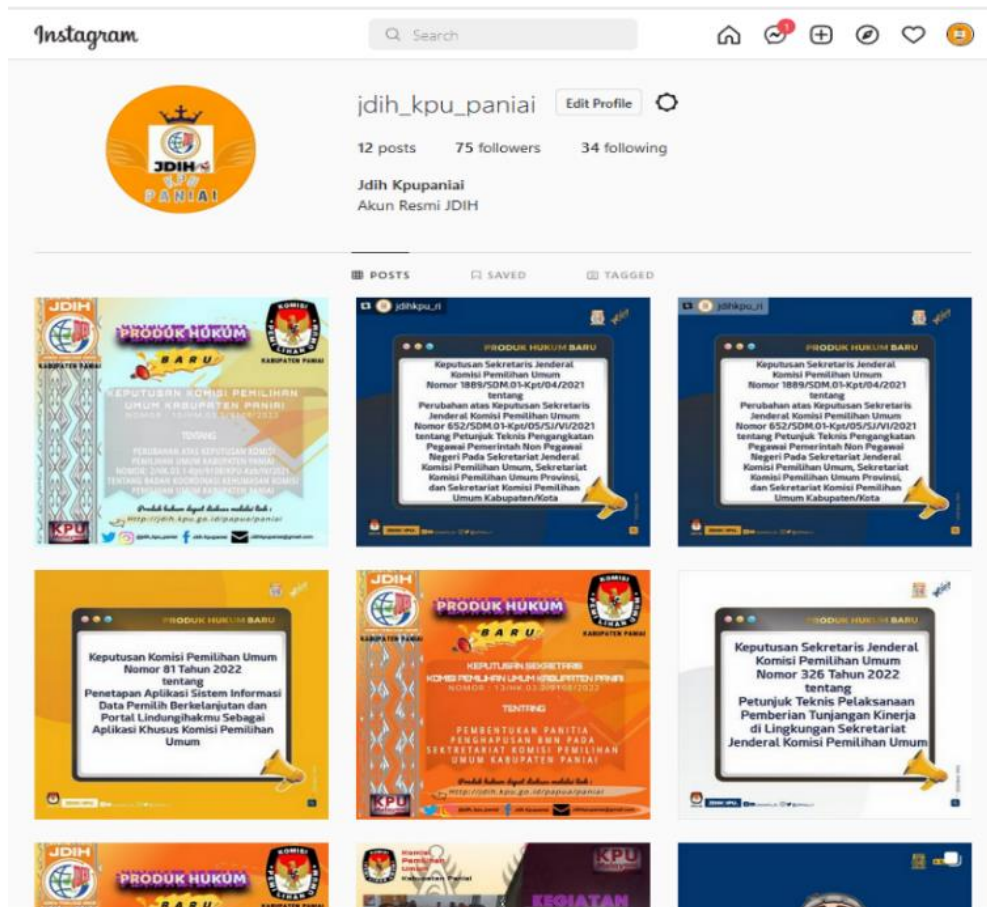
Instagram

Search

1

JDIH PANIAI

jdih_kpu_paniai Edit Profile

12 posts 75 followers 34 following

Jdih Kpupaniai
Akun Resmi JDIH

POSTS SAVED TAGGED

JDIH
PRODUK HUKUM BARU
KOMISI PEMILIHAN UMUM KABUPATEN PANIAI
KEPUTUSAN KOMISI PEMILIHAN UMUM KABUPATEN PANIAI
NOMOR : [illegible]
TENTANG
PERUBAHAN ATAS KEPUTUSAN KOMISI PEMILIHAN UMUM KABUPATEN PANIAI NOMOR : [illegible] TENTANG BADAN KOORDINASI KEHUMASAN KOMISI PEMILIHAN UMUM KABUPATEN PANIAI
Produk hukum dapat diakses melalui link : http://jdih.kpu.go.id/papua/paniai
KPU

jdihkpu_ri
PRODUK HUKUM BARU
Keputusan Sekretaris Jenderal Komisi Pemilihan Umum Nomor 1889/SDM.01-Kpt/04/2021 tentang Perubahan atas Keputusan Sekretaris Jenderal Komisi Pemilihan Umum Nomor 652/SDM.01-Kpt/05/SJ/VI/2021 tentang Petunjuk Teknis Pengangkatan Pegawai Pemerintah Non Pegawai Negeri Pada Sekretariat Jenderal Komisi Pemilihan Umum, Sekretariat Komisi Pemilihan Umum Provinsi, dan Sekretariat Komisi Pemilihan Umum Kabupaten/Kota

jdihkpu_ri
PRODUK HUKUM BARU
Keputusan Sekretaris Jenderal Komisi Pemilihan Umum Nomor 1889/SDM.01-Kpt/04/2021 tentang Perubahan atas Keputusan Sekretaris Jenderal Komisi Pemilihan Umum Nomor 652/SDM.01-Kpt/05/SJ/VI/2021 tentang Petunjuk Teknis Pengangkatan Pegawai Pemerintah Non Pegawai Negeri Pada Sekretariat Jenderal Komisi Pemilihan Umum, Sekretariat Komisi Pemilihan Umum Provinsi, dan Sekretariat Komisi Pemilihan Umum Kabupaten/Kota

PRODUK HUKUM BARU
Keputusan Komisi Pemilihan Umum Nomor 81 Tahun 2022 tentang Penetapan Aplikasi Sistem Informasi Data Pemilih Berkelanjutan dan Portal Lindungihakmu Sebagai Aplikasi Khusus Komisi Pemilihan Umum

JDIH
PRODUK HUKUM BARU
KABUPATEN PANIAI
KEPUTUSAN SEKRETARIS KOMISI PEMILIHAN UMUM KABUPATEN PANIAI
NOMOR : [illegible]
TENTANG
PEMBENTUKAN PANITIA PENGHAPUSAN BMN PADA SEKRETARIAT KOMISI PEMILIHAN UMUM KABUPATEN PANIAI
Produk hukum dapat diakses melalui link : http://jdih.kpu.go.id/papua/paniai
KPU

PRODUK HUKUM BARU
Keputusan Sekretaris Jenderal Komisi Pemilihan Umum Nomor 326 Tahun 2022 tentang Petunjuk Teknis Pelaksanaan Pemberian Tunjangan Kinerja di Lingkungan Sekretariat Jenderal Komisi Pemilihan Umum

JDIH
PRODUK HUKUM BARU

Komisi Pemilihan Umum Kabupaten Paniai
KPU
KEGIATAN